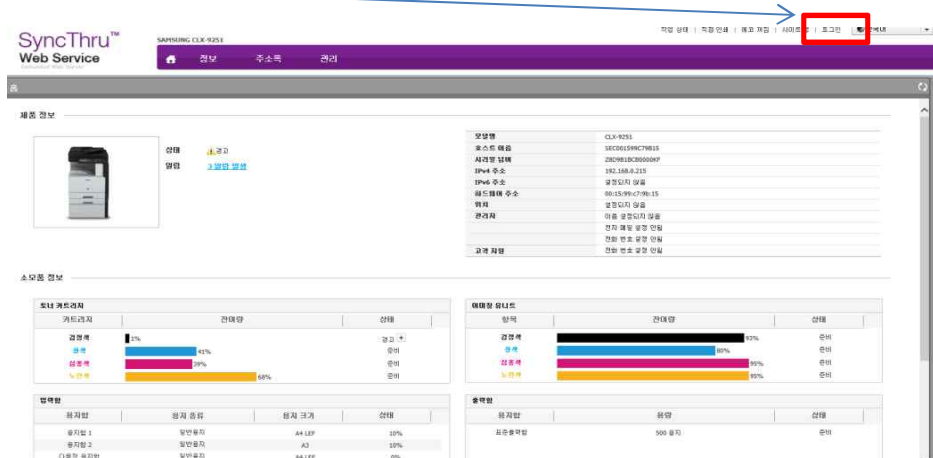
SyncThru™ Web Service

SAMSUNG CLX-9251

작업 상태 | 작업 인쇄 | 메모 저장 | 사이트맵 | 로그인 | 한국어

정보 주소록 관리

홈

제품 정보

상태 경고
알림 3 알림 발생

| 모델명 | CLX-9251 |
|---|---|
| 호스트 이름 | SEC001599C79815 |
| 시리얼 넘버 | Z8D9B1BC800000KF |
| IPv4 주소 | 192.168.0.215 |
| IPv6 주소 | 설정되지 않음 |
| 하드웨어 주소 | 00:15:99:c7:98:15 |
| 위치 | 설정되지 않음 |
| 관리자 | 이름 설정되지 않음 |
| | 전자 메일 설정 안됨 |
| | 전화 번호 설정 안됨 |
| 고객 지원 | 전화 번호 설정 안됨 |

소모품 정보

토너 카트리지

| 카트리지 | 잔여량 | 상태 |
|---|---|---|
| 검정색 | 1% | 경고 |
| 청색 | 41% | 준비 |
| 적색 | 29% | 준비 |
| 노란색 | 68% | 준비 |

이미징 유니트

| 항목 | 잔여량 | 상태 |
|---|---|---|
| 검정색 | 93% | 준비 |
| 청색 | 80% | 준비 |
| 적색 | 95% | 준비 |
| 노란색 | 95% | 준비 |

입력함

| 용지함 | 용지 종류 | 용지 크기 | 상태 |
|---|---|---|---|
| 용지함 1 | 일반용지 | A4 LEF | 10% |
| 용지함 2 | 일반용지 | A3 | 10% |
| 다용도 용지함 | 일반용지 | A4 LEF | 0% |

출력함

| 용지함 | 용량 | 상태 |
|---|---|---|
| 표준출력함 | 500 용지 | 준비 |